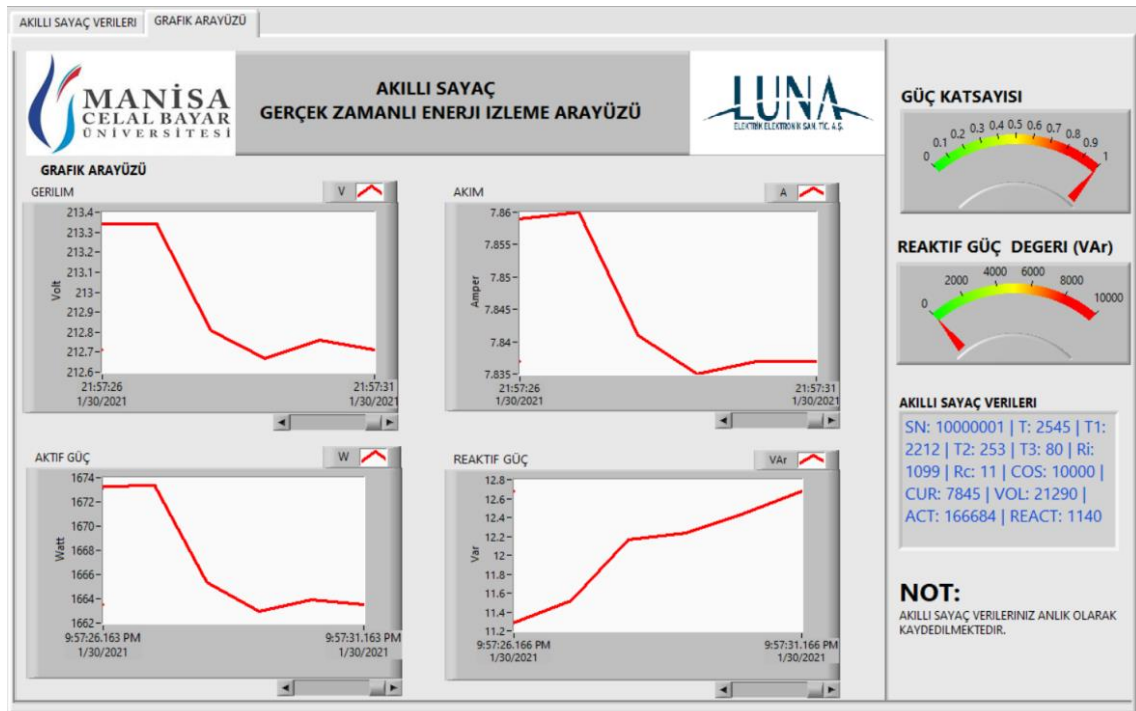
AKILLI SAYAÇ VERILERI | GRAFIK ARAYÜZÜ

MANISA CELAL BAYAR ÜNİVERSİTESİ

AKILLI SAYAÇ
GERÇEK ZAMANLI ENERJI IZLEME ARAYÜZÜ

LUNA
ELEKTRİK ELEKTRONİK SAN. TİC. A.Ş.

GRAFIK ARAYÜZÜ

GERILIM V
Volt
213.4 213.3 213.2 213.1 213 212.9 212.8 212.7 212.6
21:57:26 1/30/2021
21:57:31 1/30/2021

AKIM A
Amper
7.86 7.855 7.85 7.845 7.84 7.835
21:57:26 1/30/2021
21:57:31 1/30/2021

AKTIF GÜÇ W
Watt
1674 1672 1670 1668 1666 1664 1662
9:57:26.163 PM 1/30/2021
9:57:31.163 PM 1/30/2021

REAKTIF GÜÇ VAr
Var
12.8 12.6 12.4 12.2 12 11.8 11.6 11.4 11.2
9:57:26.166 PM 1/30/2021
9:57:31.166 PM 1/30/2021

GÜÇ KATSAYISI
0 0.1 0.2 0.3 0.4 0.5 0.6 0.7 0.8 0.9 1

REAKTIF GÜÇ DEGERI (VAr)
0 2000 4000 6000 8000 10000

AKILLI SAYAÇ VERILERI
SN: 10000001 | T: 2545 | T1: 2212 | T2: 253 | T3: 80 | Ri: 1099 | Rc: 11 | COS: 10000 | CUR: 7845 | VOL: 21290 | ACT: 166684 | REACT: 1140

NOT:
AKILLI SAYAÇ VERILERINIZ ANLIK OLARAK KAYDEDILMEKTEDIR.